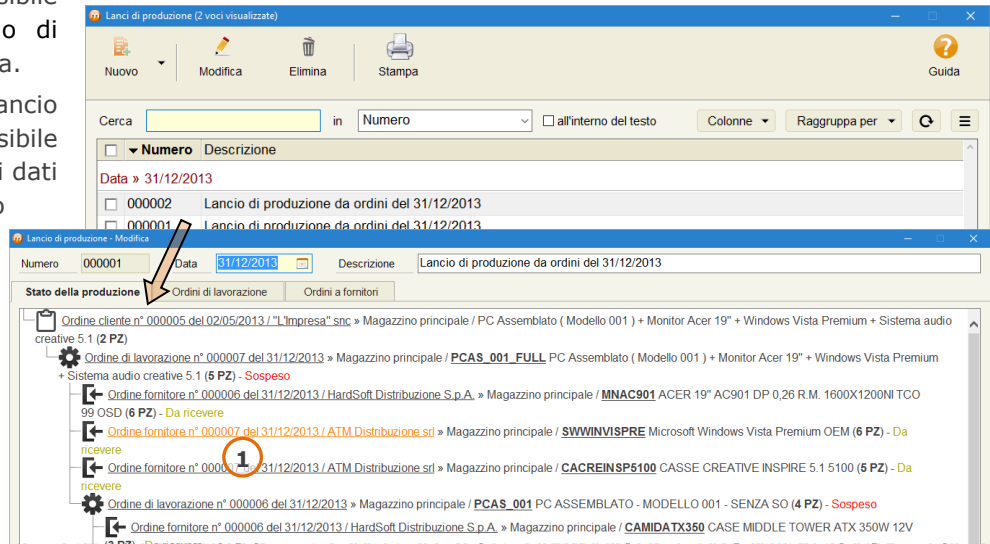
sibile
o di
a.
ancio
sibile
i dati
o

Lanci di produzione (2 voci visualizzate)

Nuovo
Modifica
Elimina
Stampa
Guida

Cerca
in
Numero
all'interno del testo
Colonne
Raggruppa per

Numero
Descrizione
Data » 31/12/2013
000002 Lancio di produzione da ordini del 31/12/2013
000001 Lancio di produzione da ordini del 31/12/2013

Lancio di produzione - Modifica
Numero 000001
Data 31/12/2013
Descrizione Lancio di produzione da ordini del 31/12/2013

Stato della produzione
Ordini di lavorazione
Ordini a fornitori

Ordine cliente n° 000005 del 02/05/2013 / "L'Impresa" snc » Magazzino principale / PC Assemblato ( Modello 001 ) + Monitor Acer 19" + Windows Vista Premium + Sistema audio creative 5.1 (2 PZ)

Ordine di lavorazione n° 000007 del 31/12/2013 » Magazzino principale / PCAS_001_FULL PC Assemblato ( Modello 001 ) + Monitor Acer 19" + Windows Vista Premium + Sistema audio creative 5.1 (5 PZ) - Sospeso

Ordine fornitore n° 000006 del 31/12/2013 / HardSoft Distribuzione S.p.A. » Magazzino principale / MNAC901 ACER 19" AC901 DP 0,26 R.M. 1600X1200NI TCO 99 OSD (6 PZ) - Da ricevere

Ordine fornitore n° 000007 del 31/12/2013 / ATM Distribuzione srl » Magazzino principale / SWWINVISPRE Microsoft Windows Vista Premium OEM (6 PZ) - Da ricevere

1

Ordine fornitore n° 0000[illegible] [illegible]/2013 / ATM Distribuzione srl » Magazzino principale / CACREINSP5100 CASSE CREATIVE INSPIRE 5.1 5100 (5 PZ) - Da ricevere

Ordine di lavorazione n° 000006 del 31/12/2013 » Magazzino principale / PCAS_001 PC ASSEMBLATO - MODELLO 001 - SENZA SO (4 PZ) - Sospeso

Ordine fornitore n° 000006 del 31/12/2013 / HardSoft Distribuzione S.p.A. » Magazzino principale / CAMIDATX350 CASE MIDDLE TOWER ATX 350W 12V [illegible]